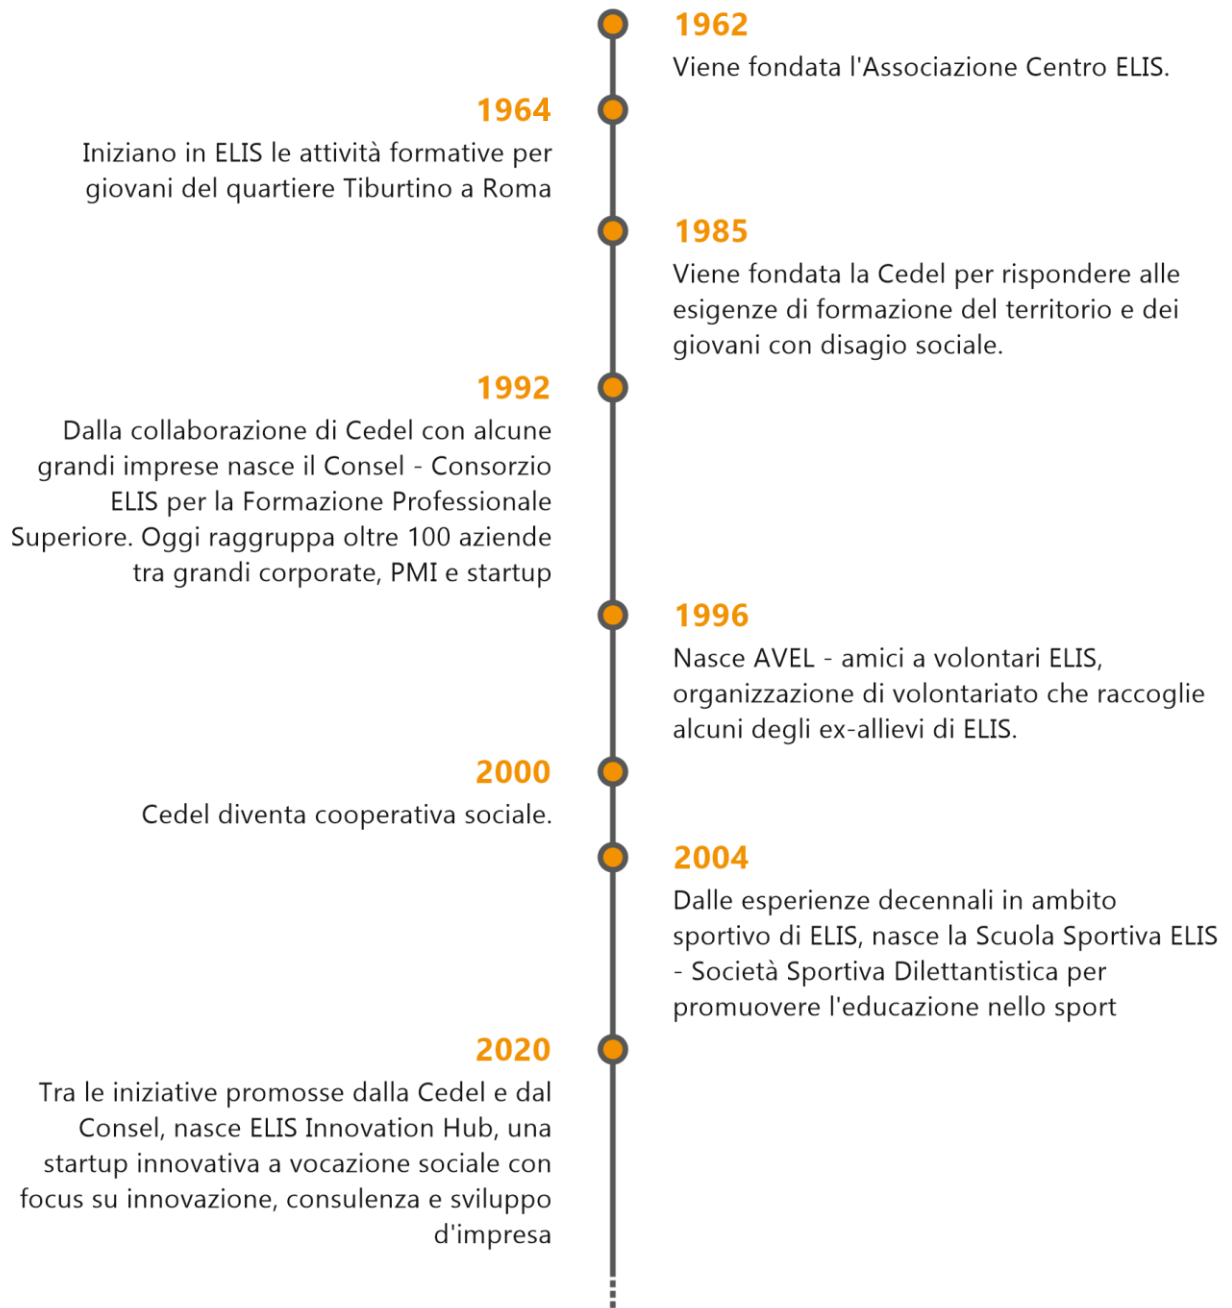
1962
Viene fondata l'Associazione Centro ELIS.

1964
Iniziano in ELIS le attività formative per giovani del quartiere Tiburtino a Roma

1985
Viene fondata la Cedel per rispondere alle esigenze di formazione del territorio e dei giovani con disagio sociale.

1992
Dalla collaborazione di Cedel con alcune grandi imprese nasce il Consel - Consorzio ELIS per la Formazione Professionale Superiore. Oggi raggruppa oltre 100 aziende tra grandi corporate, PMI e startup

1996
Nasce AVEL - amici a volontari ELIS, organizzazione di volontariato che raccoglie alcuni degli ex-allievi di ELIS.

2000
Cedel diventa cooperativa sociale.

2004
Dalle esperienze decennali in ambito sportivo di ELIS, nasce la Scuola Sportiva ELIS - Società Sportiva Dilettantistica per promuovere l'educazione nello sport

2020
Tra le iniziative promosse dalla Cedel e dal Consel, nasce ELIS Innovation Hub, una startup innovativa a vocazione sociale con focus su innovazione, consulenza e sviluppo d'impresa